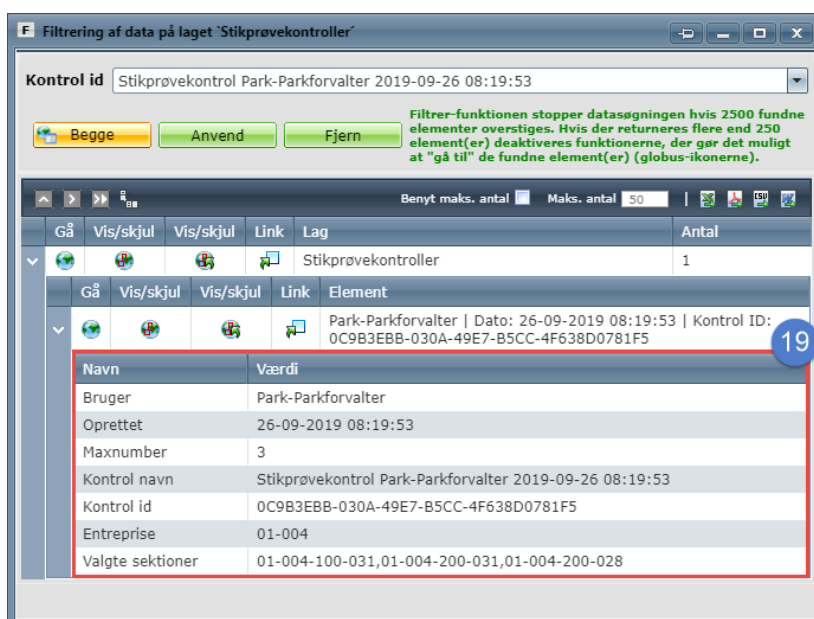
F Filtrering af data på laget `Stikprøvekontroller´

Kontrol id Stikprøvekontrol Park-Parkforvalter 2019-09-26 08:19:53

Begge Anvend Fjern

Filtrer-funktionen stopper datasøgningen hvis 2500 fundne elementer overstiges. Hvis der returneres flere end 250 element(er) deaktiveres funktionerne, der gør det muligt at "gå til" de fundne element(er) (globus-ikonerne).

Benyt maks. antal Maks. antal 50

| Gå | Vis/skjul | Vis/skjul | Link | Lag | Antal |
|---|---|---|---|---|---|
| | | | | Stikprøvekontroller | 1 |

| Gå | Vis/skjul | Vis/skjul | Link | Element |
|---|---|---|---|---|
| | | | | Park-Parkforvalter \| Dato: 26-09-2019 08:19:53 \| Kontrol ID: 0C9B3EBB-030A-49E7-B5CC-4F638D0781F5 |

19

| Navn | Værdi |
|---|---|
| Bruger | Park-Parkforvalter |
| Oprettet | 26-09-2019 08:19:53 |
| Maxnumber | 3 |
| Kontrol navn | Stikprøvekontrol Park-Parkforvalter 2019-09-26 08:19:53 |
| Kontrol id | 0C9B3EBB-030A-49E7-B5CC-4F638D0781F5 |
| Entreprise | 01-004 |
| Valgte sektioner | 01-004-100-031,01-004-200-031,01-004-200-028 |